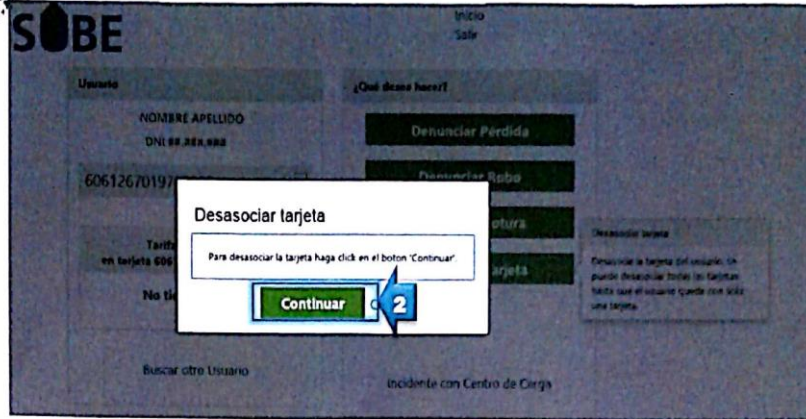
SUBE

Inicio
Salir

Usuario

NOMBRE APELLIDO
DNI 88.888.888

606126701971

Tarif
en tarjeta 606

No tie

Buscar otro Usuario

¿Qué desea hacer?

Denunciar Pérdida

Denunciar Robo

otura

Tarjeta

Incidente con Centro de Carga

Desasociar tarjeta

Desasociar la tarjeta del usuario. Se puede desasociar todas las tarjetas hasta que el usuario quede con sólo una tarjeta.

Desasociar tarjeta

Para desasociar la tarjeta haga click en el boton 'Continuar'.

Continuar

2